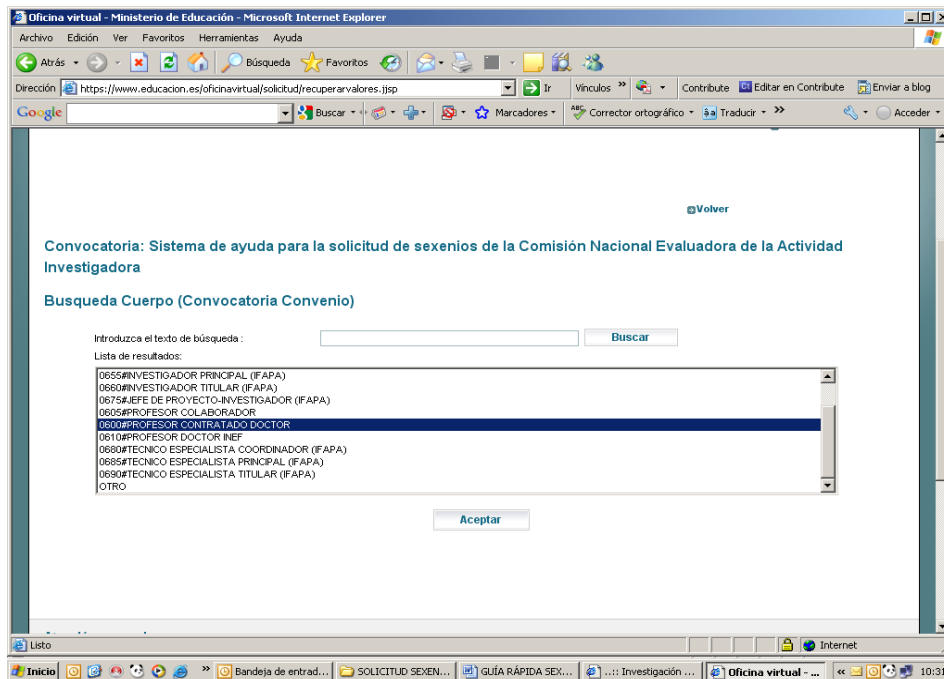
Oficina virtual - Ministerio de Educación - Microsoft Internet Explorer

Archivo Edición Ver Favoritos Herramientas Ayuda

Atrás Búsqueda Favoritos

Dirección https://www.educacion.es/oficinavirtual/solicitud/recuperarvalores.jjsp Ir Vínculos Contribute Editar en Contribute Enviar a blog

Google Buscar Marcadores Corrector ortográfico Traducir Acceder

Volver

Convocatoria: Sistema de ayuda para la solicitud de sexenios de la Comisión Nacional Evaluadora de la Actividad Investigadora

Busqueda Cuerpo (Convocatoria Convenio)

Introduzca el texto de búsqueda : Buscar

Lista de resultados:

0655#INVESTIGADOR PRINCIPAL (IFAPA)
0660#INVESTIGADOR TITULAR (IFAPA)
0675#JEFE DE PROYECTO-INVESTIGADOR (IFAPA)
0605#PROFESOR COLABORADOR
0600#PROFESOR CONTRATADO DOCTOR
0610#PROFESOR DOCTOR INEF
0680#TECNICO ESPECIALISTA COORDINADOR (IFAPA)
0685#TECNICO ESPECIALISTA PRINCIPAL (IFAPA)
0690#TECNICO ESPECIALISTA TITULAR (IFAPA)
OTRO

Aceptar

Listo Internet

Inicio Bandeja de entrad... SOLICITUD SEXEN... GUÍA RÁPIDA SEX... ..:: Investigación ... Oficina virtual - ... 10:31